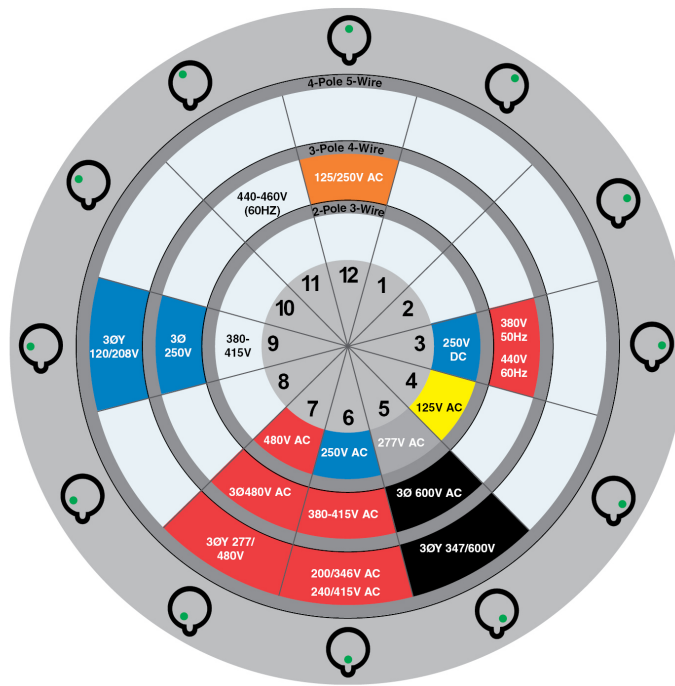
4-Pole 5-Wire

3-Pole 4-Wire

125/250V AC

440-460V (60HZ)

2-Pole 3-Wire

12
1
2
3
4
5
6
7
8
9
10
11

250V DC

125V AC

277V AC

250V AC

480V AC

380-415V

380V 50Hz

440V 60Hz

3Ø 250V

3ØY 120/208V

3Ø480V AC

380-415V AC

3Ø 600V AC

3ØY 277/480V

200/346V AC
240/415V AC

3ØY 347/600V